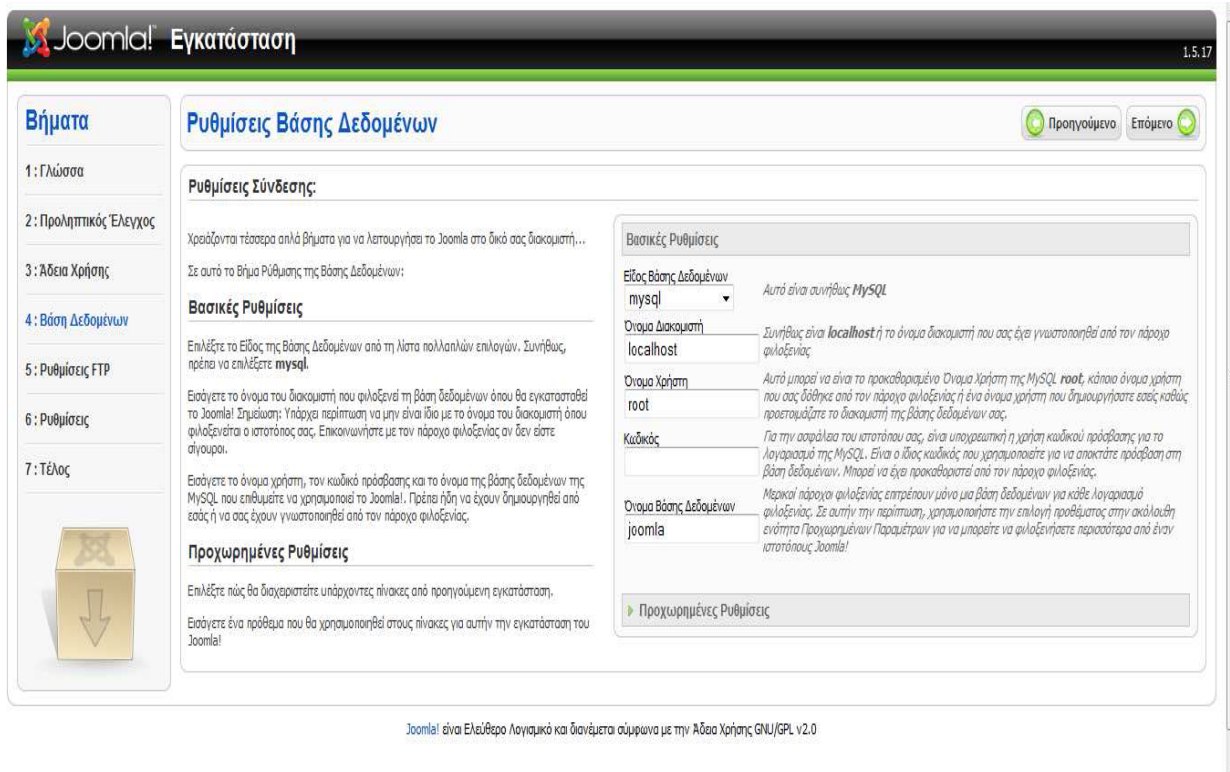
Joomla! Εγκατάσταση

1.5.17

Βήματα

1 : Γλώσσα

2 : Προληπτικός Έλεγχος

3 : Άδεια Χρήσης

4 : Βάση Δεδομένων

5 : Ρυθμίσεις FTP

6 : Ρυθμίσεις

7 : Τέλος

Ρυθμίσεις Βάσης Δεδομένων

Προηγούμενο Επόμενο

Ρυθμίσεις Σύνδεσης:

Χρειάζονται τέσσερα απλά βήματα για να λειτουργήσει το Joomla στο δικό σας διακομιστή...

Σε αυτό το Βήμα Ρύθμισης της Βάσης Δεδομένων:

Βασικές Ρυθμίσεις

Επιλέξτε το Είδος της Βάσης Δεδομένων από τη λίστα πολλαπλών επιλογών. Συνήθως, πρέπει να επιλέξετε **mysql**.

Εισάγετε το όνομα του διακομιστή που φιλοξενεί τη βάση δεδομένων όπου θα εγκατασταθεί το Joomla! Σημείωση: Υπάρχει περίπτωση να μην είναι ίδιο με το όνομα του διακομιστή όπου φιλοξενείται ο ιστοτόπος σας. Επικοινωνήστε με τον πάροχο φιλοξενίας αν δεν είστε σίγουροι.

Εισάγετε το όνομα χρήστη, τον κωδικό πρόσβασης και το όνομα της βάσης δεδομένων της MySQL που επιθυμείτε να χρησιμοποιεί το Joomla!. Πρέπει ήδη να έχουν δημιουργηθεί από εσάς ή να σας έχουν γνωστοποιηθεί από τον πάροχο φιλοξενίας.

Προχωρημένες Ρυθμίσεις

Επιλέξτε πώς θα διαχειριστείτε υπάρχοντες πίνακες από προηγούμενη εγκατάσταση.

Εισάγετε ένα πρόθεμα που θα χρησιμοποιηθεί στους πίνακες για αυτήν την εγκατάσταση του Joomla!

Βασικές Ρυθμίσεις

Είδος Βάσης Δεδομένων
mysql
Αυτό είναι συνήθως **MySQL**

Όνομα Διακομιστή
localhost
Συνήθως είναι **localhost** ή το όνομα διακομιστή που σας έχει γνωστοποιηθεί από τον πάροχο φιλοξενίας

Όνομα Χρήστη
root
Αυτό μπορεί να είναι το προκαθορισμένο Όνομα Χρήστη της MySQL **root**, κάποιο όνομα χρήστη που σας δόθηκε από τον πάροχο φιλοξενίας ή ένα όνομα χρήστη που δημιουργήσατε εσείς καθώς προετοιμάζατε το διακομιστή της βάσης δεδομένων σας.

Κωδικός
Για την ασφάλεια του ιστοτόπου σας, είναι υποχρεωτική η χρήση κωδικού πρόσβασης για το λογαριασμό της MySQL. Είναι ο ίδιος κωδικός που χρησιμοποιείτε για να αποκτάτε πρόσβαση στη βάση δεδομένων. Μπορεί να έχει προκαθοριστεί από τον πάροχο φιλοξενίας.

Όνομα Βάσης Δεδομένων
joomla
Μερικοί πάροχοι φιλοξενίας επιτρέπουν μόνο μια βάση δεδομένων για κάθε λογαριασμό φιλοξενίας. Σε αυτήν την περίπτωση, χρησιμοποιήστε την επιλογή προθέματος στην ακόλουθη ενότητα Προχωρημένων Παραμέτρων για να μπορείτε να φιλοξενήσετε περισσότερα από έναν ιστοτόπους Joomla!

Προχωρημένες Ρυθμίσεις

Joomla! είναι Ελεύθερο Λογισμικό και διανέμεται σύμφωνα με την Άδεια Χρήσης GNU/GPL v2.0